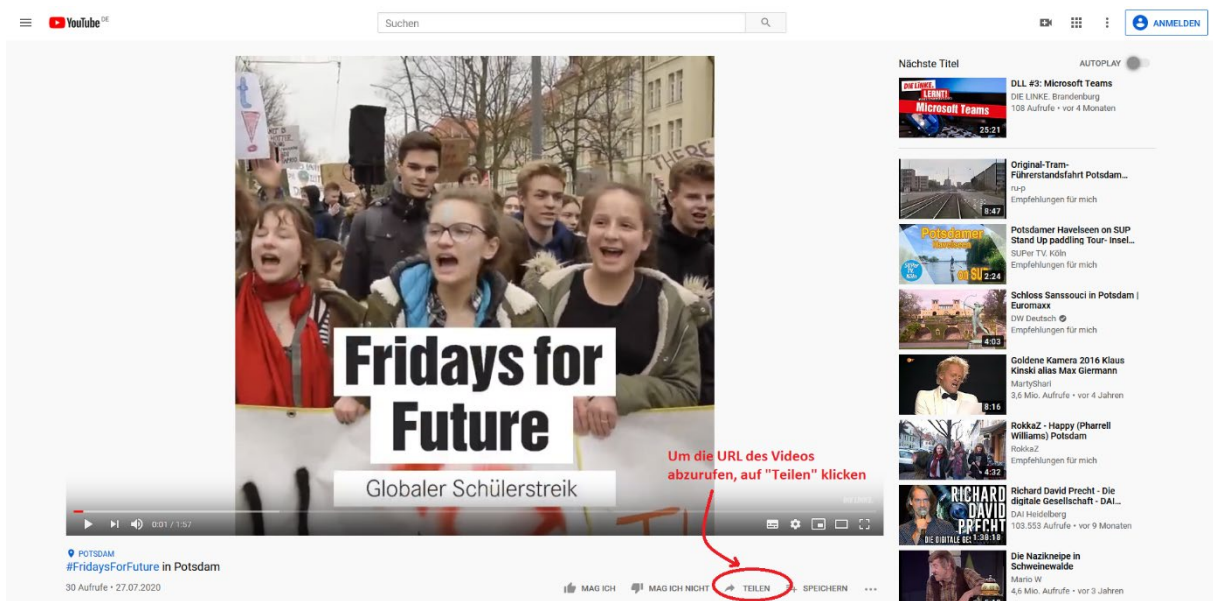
YouTube DE

Suchen

ANMELDEN

Fridays for Future

Globaler Schülerstreik

0:01 / 1:57

Um die URL des Videos abzurufen, auf "Teilen" klicken

POTSDAM
#FridaysForFuture in Potsdam

30 Aufrufe • 27.07.2020

MAG ICH
MAG ICH NICHT
TEILEN
SPEICHERN

Nächste Titel
AUTOPLAY

DLL #3: Microsoft Teams
DIE LINKE. Brandenburg
108 Aufrufe • vor 4 Monaten
25:21

Original-Tram-Führerstandsfahrt Potsdam...
ru-p
Empfehlungen für mich
8:47

Potsdamer Havelseen on SUP Stand Up paddling Tour- Insel...
SUPer TV. Köln
Empfehlungen für mich
2:24

Schloss Sanssouci in Potsdam | Euromaxx
DW Deutsch
Empfehlungen für mich
4:03

Goldene Kamera 2016 Klaus Kinski alias Max Giermann
MartySharl
3,6 Mio. Aufrufe • vor 4 Jahren
8:16

RokkaZ - Happy (Pharrell Williams) Potsdam
RokkaZ
Empfehlungen für mich
4:32

Richard David Precht - Die digitale Gesellschaft - DAI...
DAI Heidelberg
103.553 Aufrufe • vor 9 Monaten
1:38:18

Die Nazikneipe in Schweinewalde
Mario W
4,6 Mio. Aufrufe • vor 3 Jahren